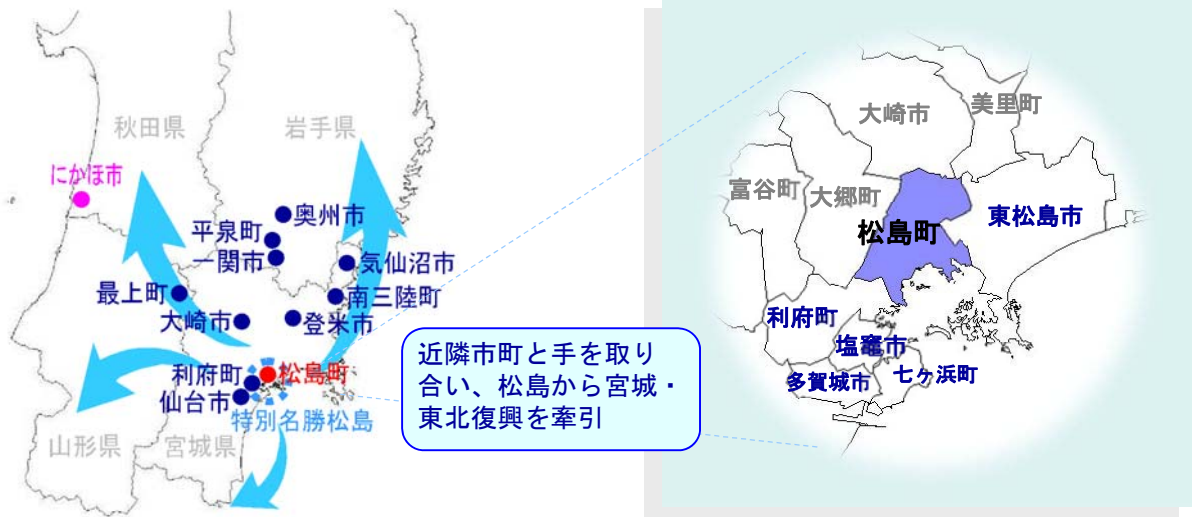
秋田県

岩手県

にかほ市

奥州市

平泉町

一関市

気仙沼市

最上町

南三陸町

大崎市

登米市

利府町

松島町

仙台市

特別名勝松島

山形県

宮城県

近隣市町と手を取り合い、松島から宮城・東北復興を牽引

大崎市

美里町

富谷町

大郷町

松島町

東松島市

利府町

塩竈市

多賀城市

七ヶ浜町